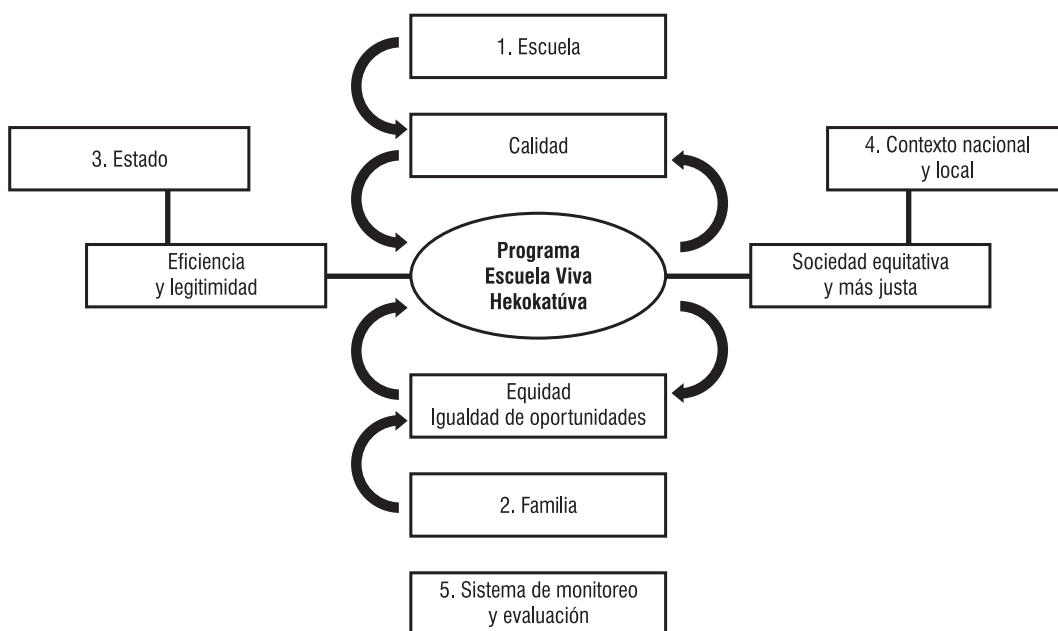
1. Escuela

3. Estado

Calidad

4. Contexto nacional y local

Eficiencia y legitimidad

Programa Escuela Viva Hekokatúva

Sociedad equitativa y más justa

Equidad Igualdad de oportunidades

2. Familia

5. Sistema de monitoreo y evaluación